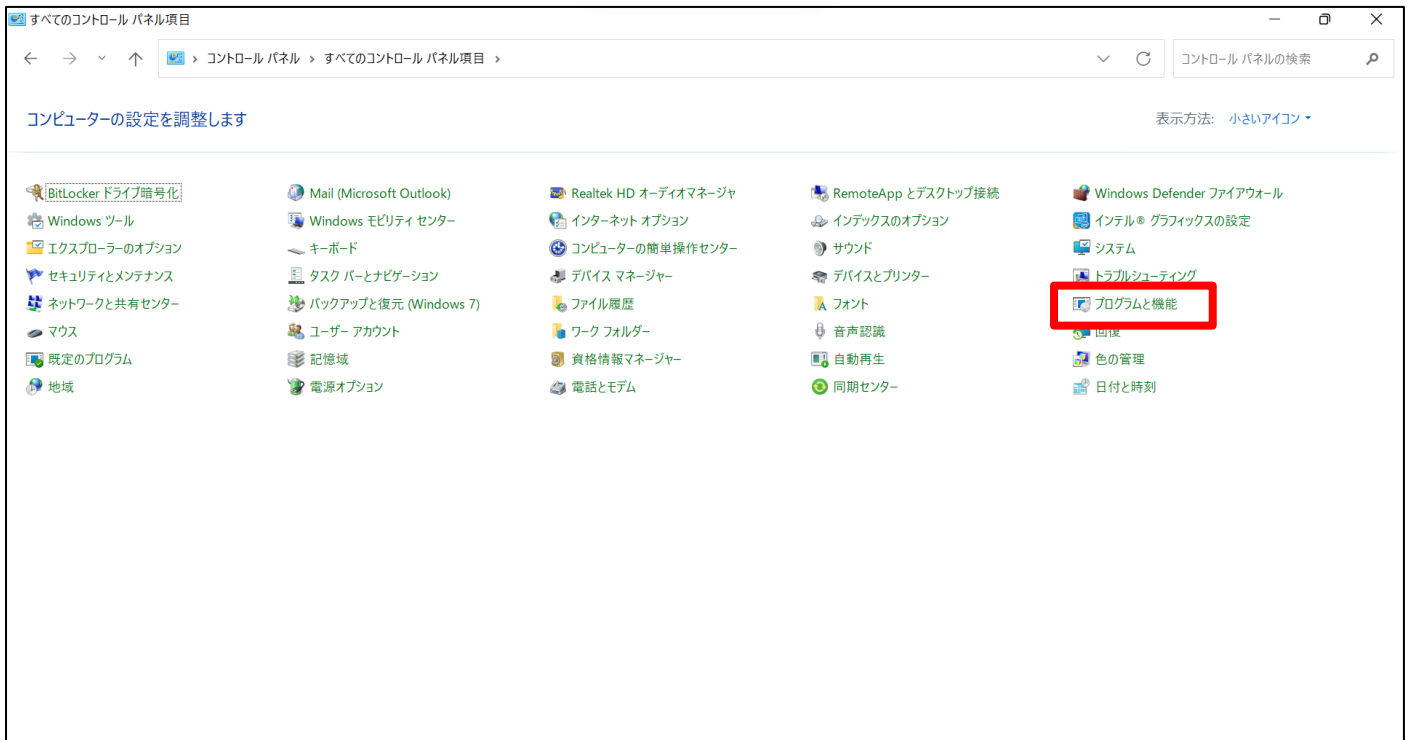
すべてのコントロール パネル項目

コントロール パネル › すべてのコントロール パネル項目 ›

コントロール パネルの検索

コンピューターの設定を調整します

表示方法: 小さいアイコン ▾

BitLocker ドライブ暗号化
Windows ツール
エクスプローラーのオプション
セキュリティとメンテナンス
ネットワークと共有センター
マウス
既定のプログラム
地域

Mail (Microsoft Outlook)
Windows モビリティ センター
キーボード
タスク バーとナビゲーション
バックアップと復元 (Windows 7)
ユーザー アカウント
記憶域
電源オプション

Realtek HD オーディオマネージャ
インターネット オプション
コンピューターの簡単操作センター
デバイス マネージャー
ファイル履歴
ワーク フォルダー
資格情報マネージャー
電話とモデム

RemoteApp とデスクトップ接続
インデックスのオプション
サウンド
デバイスとプリンター
フォント
音声認識
自動再生
同期センター

Windows Defender ファイアウォール
インテル® グラフィックスの設定
システム
トラブルシューティング
プログラムと機能
回復
色の管理
日付と時刻